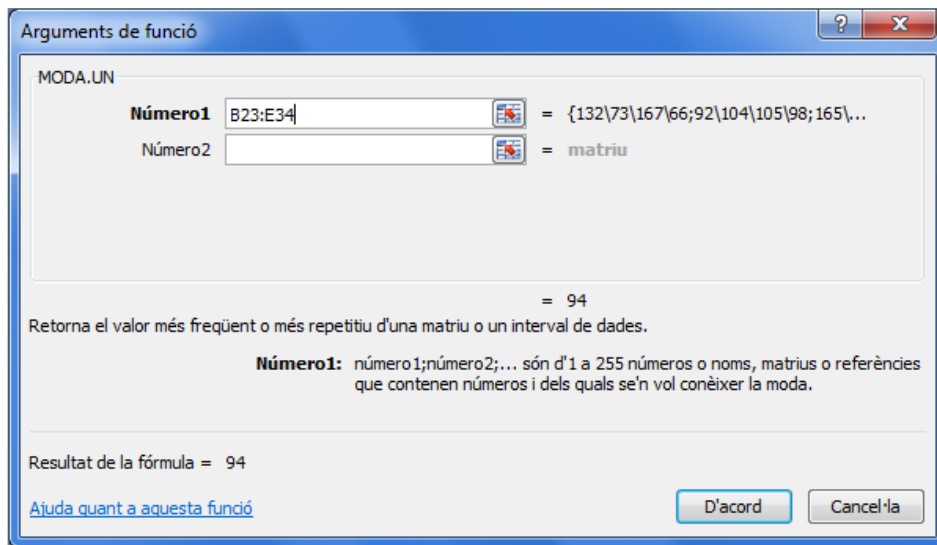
Arguments de funció

?

X

MODA.UN

Número1 B23:E34 = {132\73\167\66;92\104\105\98;165\...

Número2 = matriu

= 94

Retorna el valor més freqüent o més repetitiu d'una matriu o un interval de dades.

Número1: número1;número2;... són d'1 a 255 números o noms, matrius o referències que contenen números i dels quals se'n vol conèixer la moda.

Resultat de la fórmula = 94

Ajuda quant a aquesta funció

D'acord

Cancel·la